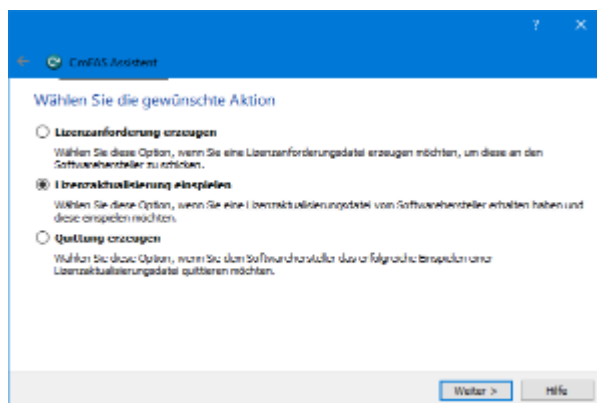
?
×

CmFAS Assistent

Wählen Sie die gewünschte Aktion

Lizenzanforderung erzeugen

Wählen Sie diese Option, wenn Sie eine Lizenzanforderungsdatei erzeugen möchten, um diese an den Softwarehersteller zu schicken.

Lizenzaktualisierung einspielen

Wählen Sie diese Option, wenn Sie eine Lizenzaktualisierungsdatei vom Softwarehersteller erhalten haben und diese einspielen möchten.

Quittung erzeugen

Wählen Sie diese Option, wenn Sie dem Softwarehersteller das erfolgreiche Einspielen einer Lizenzaktualisierungsdatei quittieren möchten.

Weiter >
Hilfe